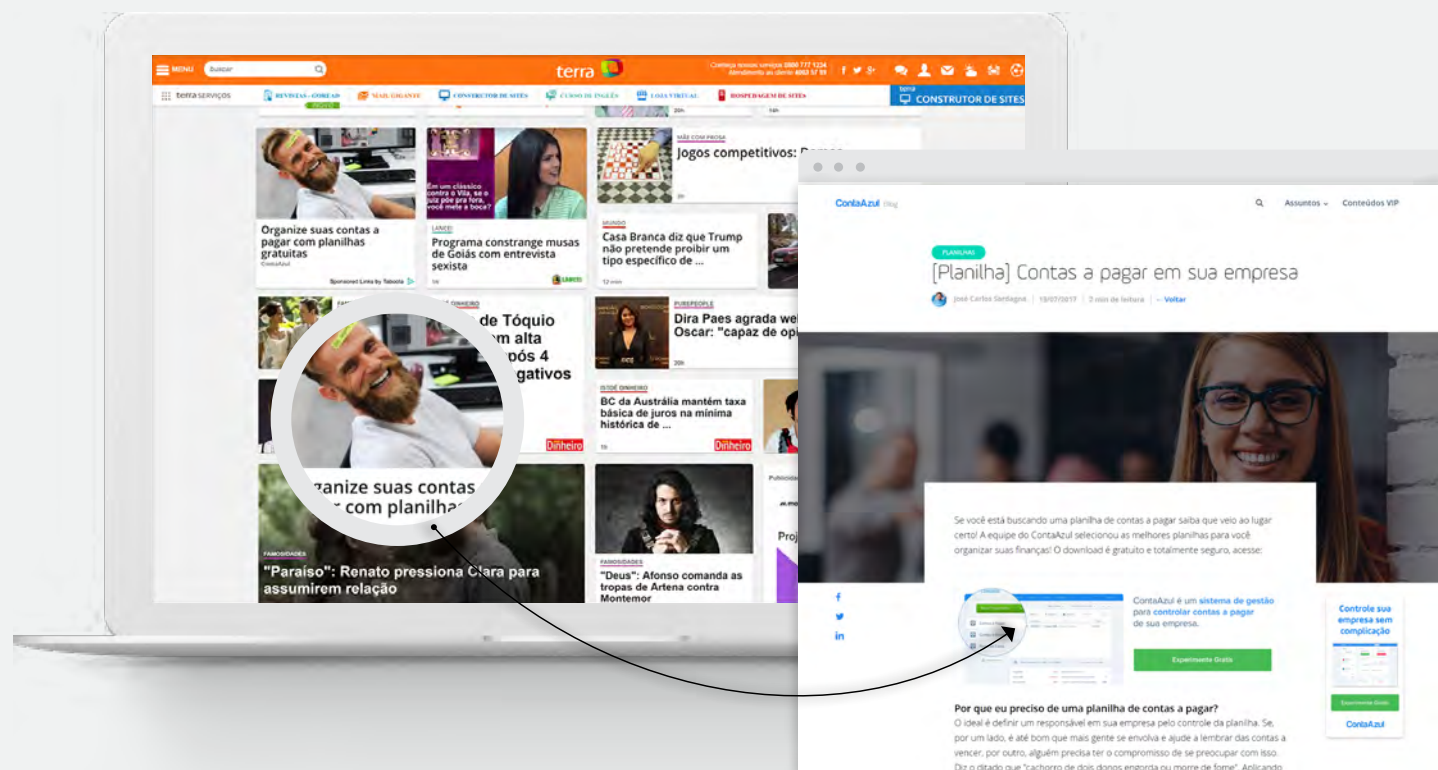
MENU Buscar terra Conheça nossos serviços 0800 777 1234 Atendimento ao cliente 4003 57 59

terra SERVIÇOS REVISTAS - COREAD MAIL GIGANTE CONSTRUTOR DE SITES CURSO DE INGLÊS LOJA VIRTUAL HOSPEDAGEM DE SITES CONSTRUTOR DE SITES

Organize suas contas a pagar com planilhas gratuitas
ContaAzul
Sponsored Links by Taboola

Em um clássico contra o Vila, se o juiz põe pra fora, você mete a boca?

LANCE!
Programa constrange musas de Goiás com entrevista sexista

MÃE COM PROSA
Jogos competitivos: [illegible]

MUNDO
Casa Branca diz que Trump não pretende proibir um tipo específico de ...

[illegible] DINHEIRO
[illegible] de Tóquio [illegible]m alta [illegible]pós 4 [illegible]gativos

PUREPEOPLE
Dira Paes agrada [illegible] Oscar: "capaz de op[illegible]

ISTOÉ DINHEIRO
BC da Austrália mantém taxa básica de juros na mínima histórica de ...
Dinheiro

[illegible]ganize suas contas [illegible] com planilhas

FAMOSIDADES
"Paraíso": Renato pressiona Clara para assumirem relação

FAMOSIDADES
"Deus": Afonso comanda as tropas de Artena contra Montemor

ContaAzul Blog
Assuntos Conteúdos VIP

PLANILHAS
[Planilha] Contas a pagar em sua empresa
José Carlos Sardagna | 19/07/2017 | 2 min de leitura | ← Voltar

Se você está buscando uma planilha de contas a pagar saiba que veio ao lugar certo! A equipe do ContaAzul selecionou as melhores planilhas para você organizar suas finanças! O download é gratuito e totalmente seguro, acesse:

ContaAzul é um sistema de gestão para controlar contas a pagar de sua empresa.
Experimente Grátis

Controle sua empresa sem complicação
Experimente Grátis
ContaAzul

Por que eu preciso de uma planilha de contas a pagar?
O ideal é definir um responsável em sua empresa pelo controle da planilha. Se, por um lado, é até bom que mais gente se envolva e ajude a lembrar das contas a vencer, por outro, alguém precisa ter o compromisso de se preocupar com isso. Diz o ditado que "cachorro de dois donos engorda ou morre de fome". Aplicando